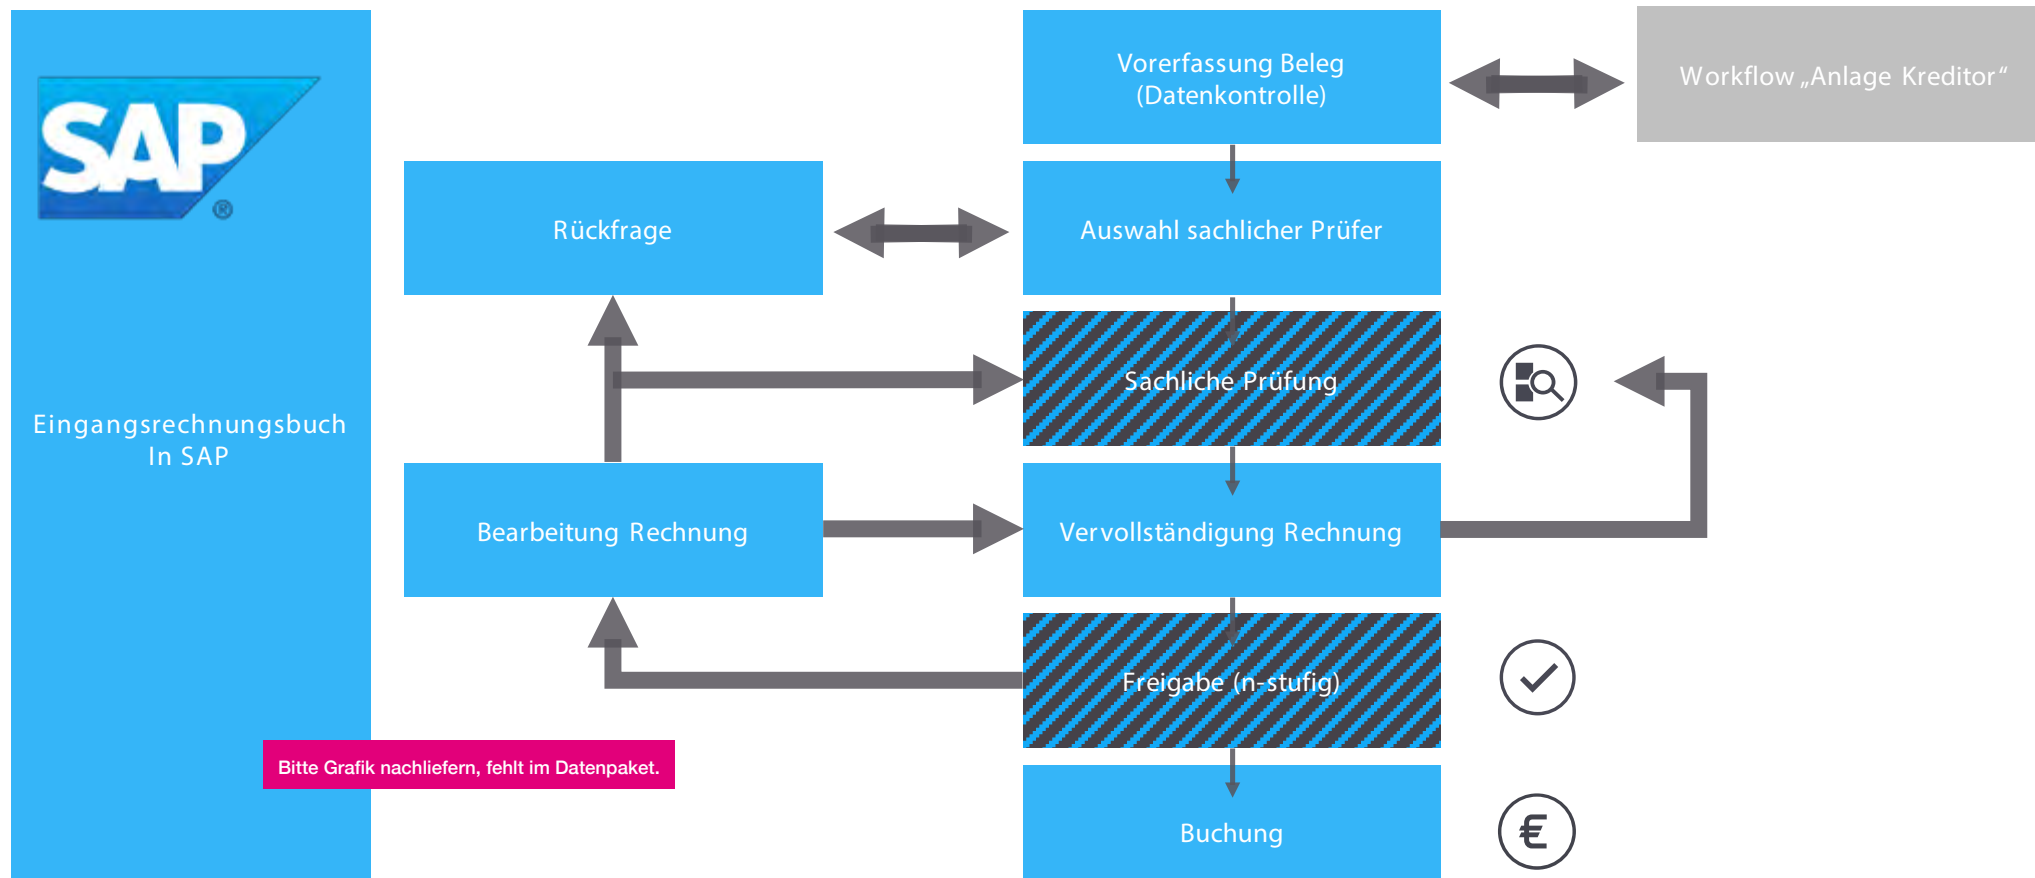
SAP

Eingangsrechnungsbuch In SAP

Vorerfassung Beleg (Datenkontrolle)

Workflow „Anlage Kreditor“

Rückfrage

Auswahl sachlicher Prüfer

Sachliche Prüfung

Bearbeitung Rechnung

Vervollständigung Rechnung

Freigabe (n-stufig)

Bitte Grafik nachliefern, fehlt im Datenpaket.

Buchung

€